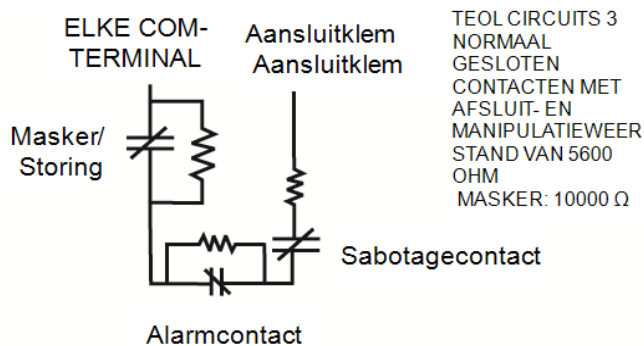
ELKE COMTERMINAL

Aansluitklem
Aansluitklem

TEOL CIRCUITS 3 NORMAAL GESLOTEN CONTACTEN MET AFSLUIT- EN MANIPULATIEWEERSTAND VAN 5600 OHM
MASKER: 10000 Ω

Masker/
Storing

Sabotagecontact

Alarmcontact